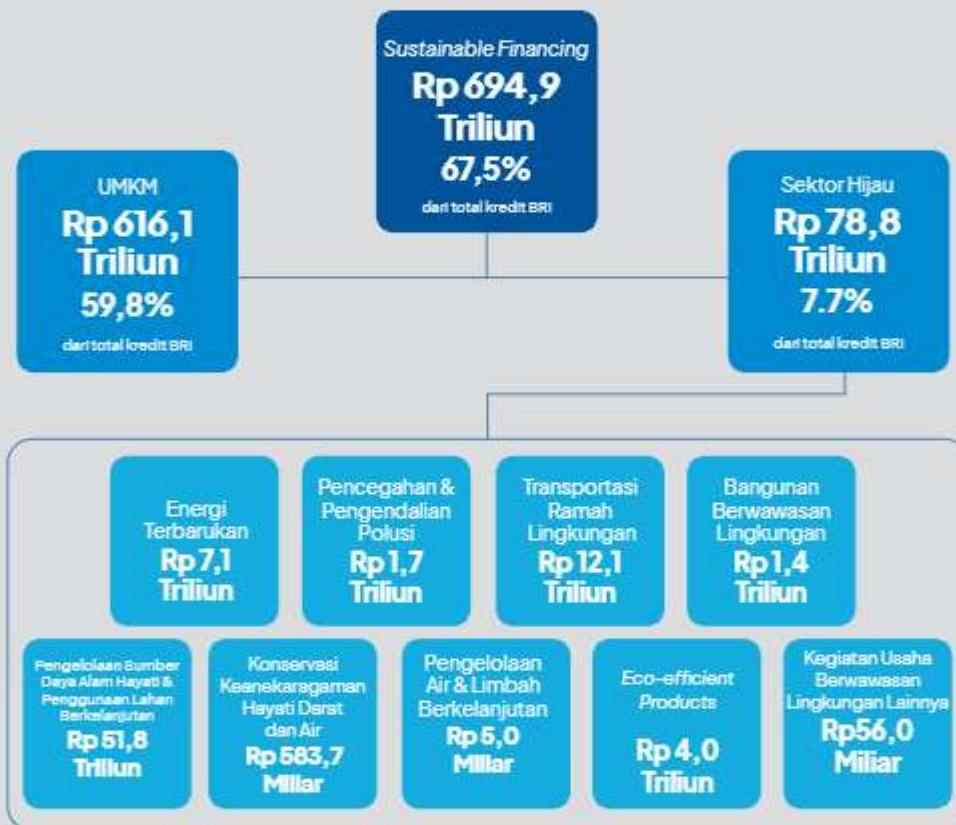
Sustainable Financing
Rp 694,9 Triliun
67,5%
dari total kredit BRI

UMKM
Rp 616,1 Triliun
59,8%
dari total kredit BRI

Sektor Hijau
Rp 78,8 Triliun
7.7%
dari total kredit BRI

Energi Terbarukan
Rp 7,1 Triliun

Pencegahan & Pengendalian Polusi
Rp 1,7 Triliun

Transportasi Ramah Lingkungan
Rp 12,1 Triliun

Bangunan Berwawasan Lingkungan
Rp 1,4 Triliun

Pengelolaan Sumber Daya Alam Hayati & Penggunaan Lahan Berkelanjutan
Rp 51,8 Triliun

Konservasi Keanekaragaman Hayati Darat dan Air
Rp 583,7 Miliar

Pengelolaan Air & Limbah Berkelanjutan
Rp 5,0 Miliar

Eco-efficient Products
Rp 4,0 Triliun

Kegiatan Usaha Berwawasan Lingkungan Lainnya
Rp56,0 Miliar